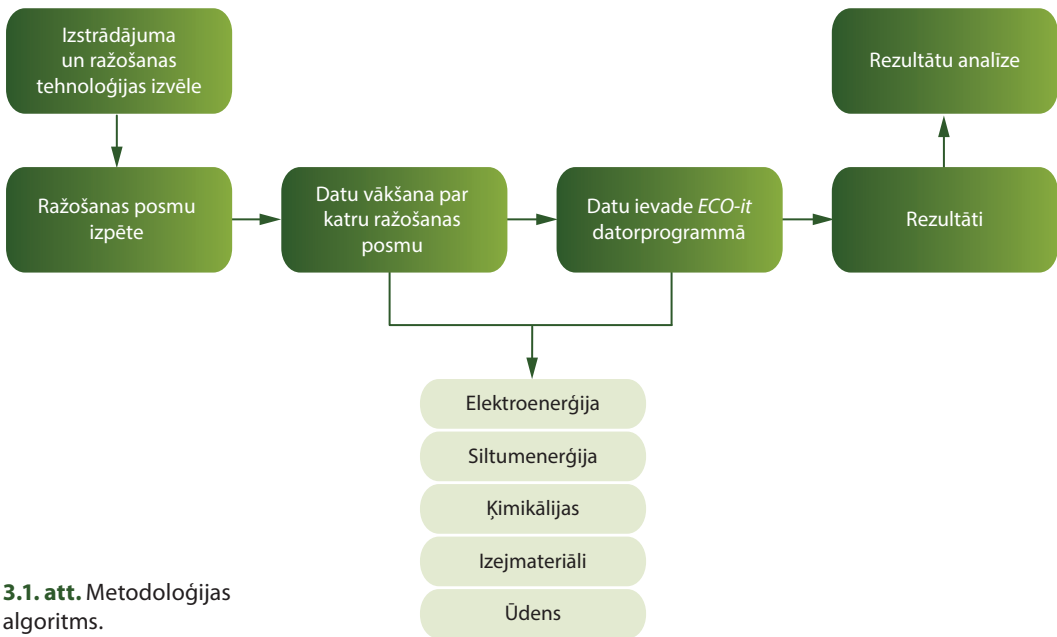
Izstrādājuma un ražošanas tehnoloģijas izvēle

Ražošanas posmu izpēte

Datu vākšana par katru ražošanas posmu

Datu ievade *ECO-it* datorprogrammā

Rezultāti

Rezultātu analīze

Elektroenerģija

Siltumenerģija

Ķimikālijas

Izejmateriāli

Ūdens

**3.1. att.** Metodoloģijas algoritms.